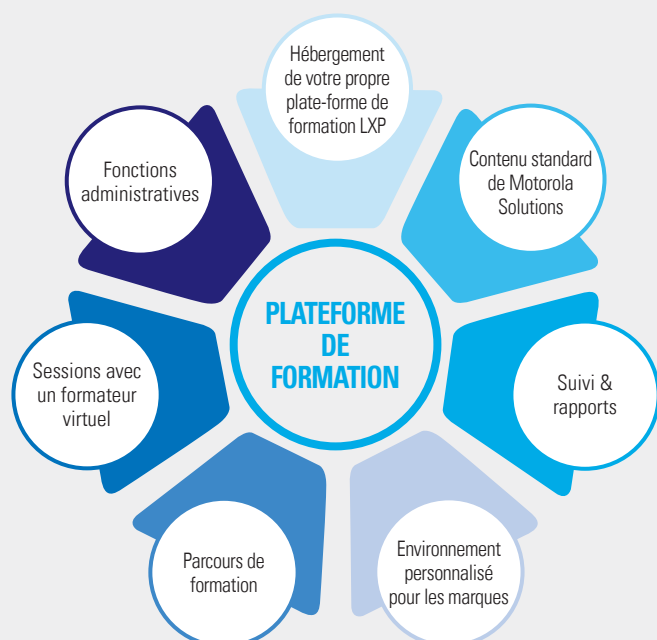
Hébergement de votre propre plate-forme de formation LXP

Contenu standard de Motorola Solutions

Suivi & rapports

Environnement personnalisé pour les marques

Parcours de formation

Sessions avec un formateur virtuel

Fonctions administratives

PLATEFORME DE FORMATION